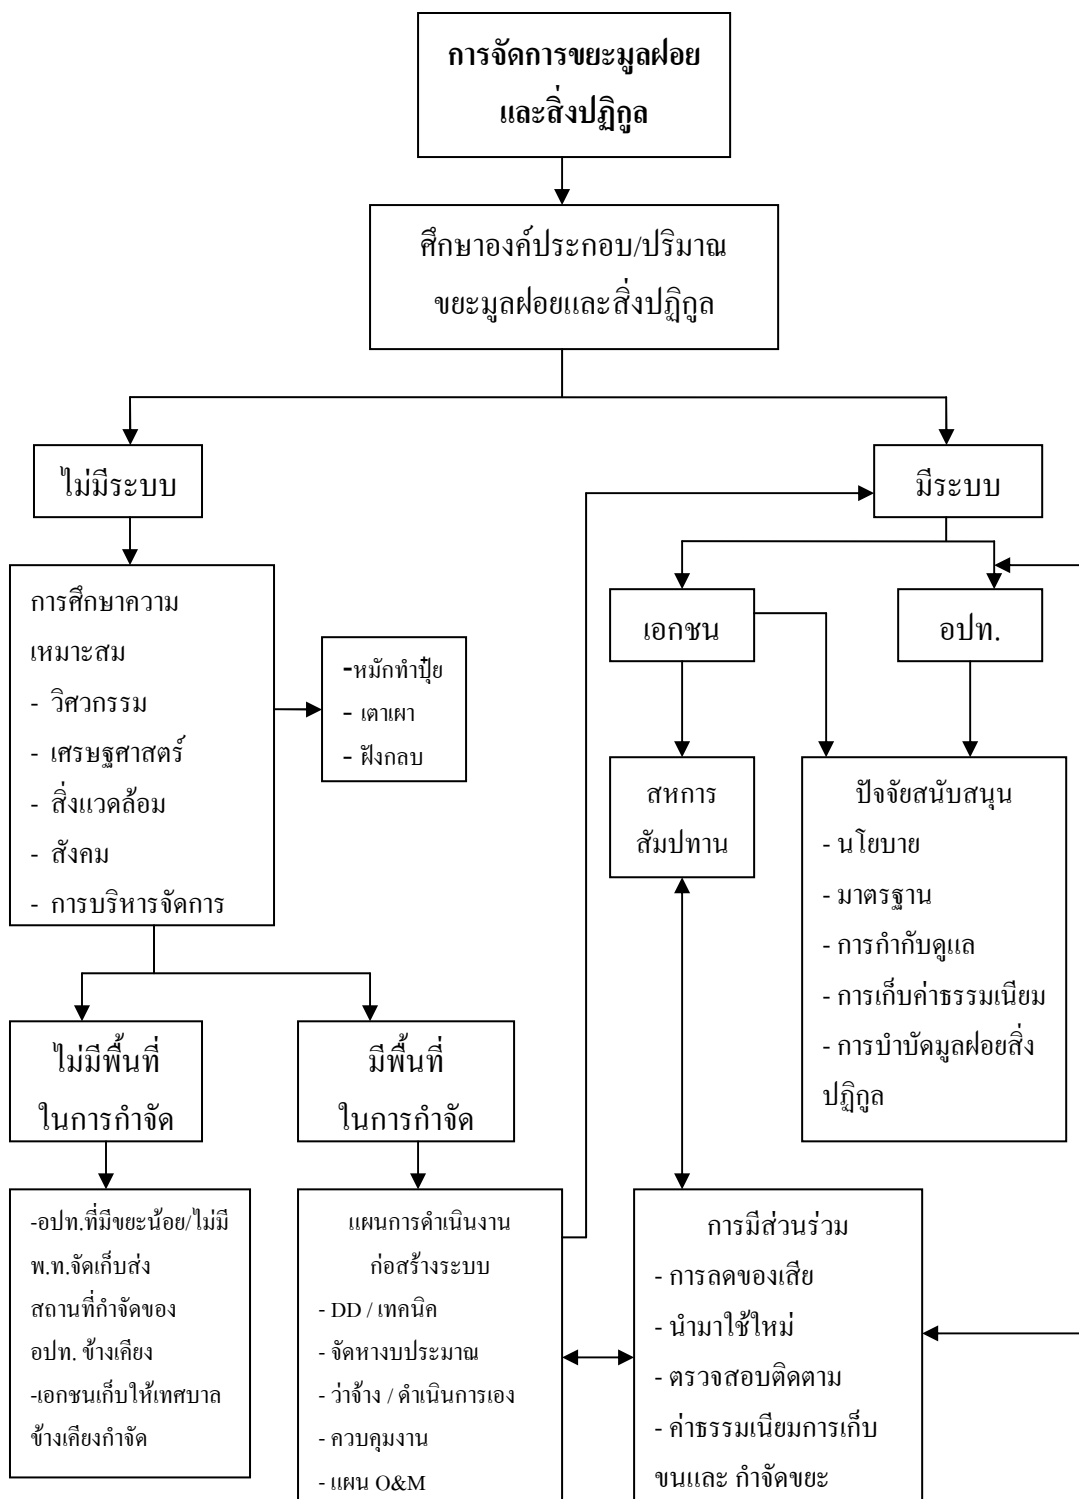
การจัดการขยะมูลฝอย และสิ่งปฏิกูล

ศึกษาองค์ประกอบ/ปริมาณ ขยะมูลฝอยและสิ่งปฏิกูล

ไม่มีระบบ

การศึกษาความเหมาะสม
- วิศวกรรม
- เศรษฐศาสตร์
- สิ่งแวดล้อม
- สังคม
- การบริหารจัดการ

-หมักทำปุ๋ย
- เตาเผา
- ฝังกลบ

ไม่มีพื้นที่ ในการกำจัด

มีพื้นที่ ในการกำจัด

-อปท.ที่มีขยะน้อย/ไม่มี พ.ท.จัดเก็บส่งสถานที่กำจัดของ อปท. ข้างเคียง
-เอกชนเก็บให้เทศบาลข้างเคียงกำจัด

แผนการดำเนินงาน
ก่อสร้างระบบ
- DD / เทคนิค
- จัดหางบประมาณ
- ว่าจ้าง / ดำเนินการเอง
- ควบคุมงาน
- แผน O&M

มีระบบ

เอกชน

อปท.

สหการ สัมปทาน

ปัจจัยสนับสนุน
- นโยบาย
- มาตรฐาน
- การกำกับดูแล
- การเก็บค่าธรรมเนียม
- การบำบัดมูลฝอยสิ่งปฏิกูล

การมีส่วนร่วม
- การลดของเสีย
- นำมาใช้ใหม่
- ตรวจสอบติดตาม
- ค่าธรรมเนียมการเก็บขนและ กำจัดขยะ